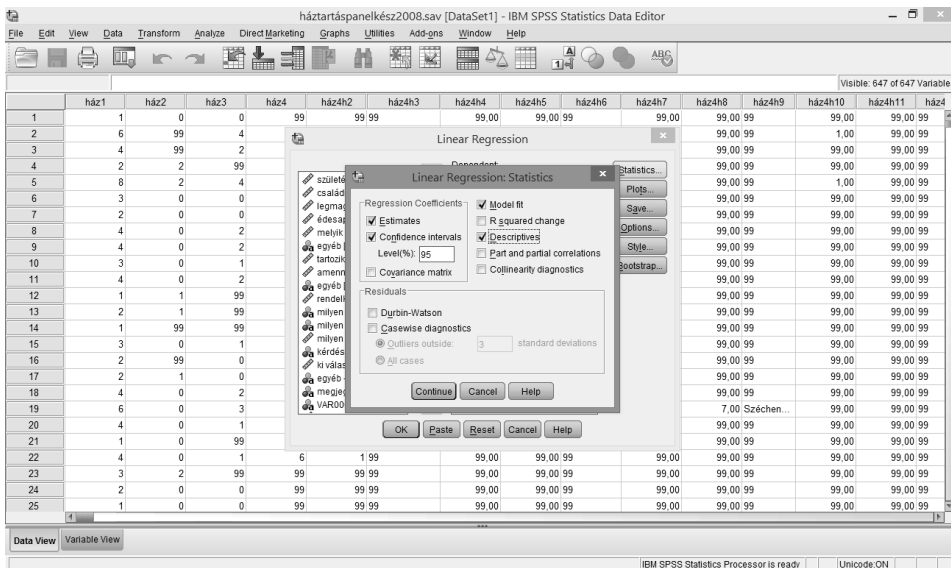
háztartáspanelkész2008.sav [DataSet1] - IBM SPSS Statistics Data Editor

File Edit View Data Transform Analyze Direct Marketing Graphs Utilities Add-ons Window Help

Visible: 647 of 647 Variable

| | ház1 | ház2 | ház3 | ház4 | ház4h2 | ház4h3 | ház4h4 | ház4h5 | ház4h6 | ház4h7 | ház4h8 | ház4h9 | ház4h10 | ház4h11 | ház4 |
|---|---|---|---|---|---|---|---|---|---|---|---|---|---|---|---|
| 1 | 1 | 0 | 0 | 99 | 99 | 99 | 99,00 | 99,00 | 99 | 99,00 | 99,00 | 99 | 99,00 | 99,00 | 99 |
| 2 | 6 | 99 | 4 | | | | | | | | 99,00 | 99 | 1,00 | 99,00 | 99 |
| 3 | 4 | 99 | 2 | | | | | | | | 99,00 | 99 | 99,00 | 99,00 | 99 |
| 4 | 2 | 2 | 99 | | | | | | | | 99,00 | 99 | 99,00 | 99,00 | 99 |
| 5 | 8 | 2 | 4 | | | | | | | | 99,00 | 99 | 1,00 | 99,00 | 99 |
| 6 | 3 | 0 | 0 | | | | | | | | 99,00 | 99 | 99,00 | 99,00 | 99 |
| 7 | 2 | 0 | 0 | | | | | | | | 99,00 | 99 | 99,00 | 99,00 | 99 |
| 8 | 4 | 0 | 2 | | | | | | | | 99,00 | 99 | 99,00 | 99,00 | 99 |
| 9 | 4 | 0 | 2 | | | | | | | | 99,00 | 99 | 99,00 | 99,00 | 99 |
| 10 | 3 | 0 | 1 | | | | | | | | 99,00 | 99 | 99,00 | 99,00 | 99 |
| 11 | 4 | 0 | 2 | | | | | | | | 99,00 | 99 | 99,00 | 99,00 | 99 |
| 12 | 1 | 1 | 99 | | | | | | | | 99,00 | 99 | 99,00 | 99,00 | 99 |
| 13 | 2 | 1 | 99 | | | | | | | | 99,00 | 99 | 99,00 | 99,00 | 99 |
| 14 | 1 | 99 | 99 | | | | | | | | 99,00 | 99 | 99,00 | 99,00 | 99 |
| 15 | 3 | 0 | 1 | | | | | | | | 99,00 | 99 | 99,00 | 99,00 | 99 |
| 16 | 2 | 99 | 0 | | | | | | | | 99,00 | 99 | 99,00 | 99,00 | 99 |
| 17 | 2 | 1 | 0 | | | | | | | | 99,00 | 99 | 99,00 | 99,00 | 99 |
| 18 | 4 | 0 | 2 | | | | | | | | 99,00 | 99 | 99,00 | 99,00 | 99 |
| 19 | 6 | 0 | 3 | | | | | | | | 7,00 | Széchen... | 99,00 | 99,00 | 99 |
| 20 | 4 | 0 | 1 | | | | | | | | 99,00 | 99 | 99,00 | 99,00 | 99 |
| 21 | 1 | 0 | 99 | | | | | | | | 99,00 | 99 | 99,00 | 99,00 | 99 |
| 22 | 4 | 0 | 1 | 6 | 1 | 99 | 99,00 | 99,00 | 99 | 99,00 | 99,00 | 99 | 99,00 | 99,00 | 99 |
| 23 | 3 | 2 | 99 | 99 | 99 | 99 | 99,00 | 99,00 | 99 | 99,00 | 99,00 | 99 | 99,00 | 99,00 | 99 |
| 24 | 2 | 0 | 0 | 99 | 99 | 99 | 99,00 | 99,00 | 99 | 99,00 | 99,00 | 99 | 99,00 | 99,00 | 99 |
| 25 | 1 | 0 | 0 | 99 | 99 | 99 | 99,00 | 99,00 | 99 | 99,00 | 99,00 | 99 | 99,00 | 99,00 | 99 |

Linear Regression
Dependent
születé
család
legmag
édesap
melyik
egyéb [
tartozik
amenn
egyéb [
rendelk
milyen
milyen
milyen
kérdés
ki válas
egyéb
megjeg
VAR00
Statistics...
Plots...
Save...
Options...
Style...
Bootstrap...
OK Paste Reset Cancel Help

Linear Regression: Statistics
Regression Coefficients
Estimates
Confidence intervals
Level(%): 95
Covariance matrix
Model fit
R squared change
Descriptives
Part and partial correlations
Collinearity diagnostics
Residuals
Durbin-Watson
Casewise diagnostics
Outliers outside: 3 standard deviations
All cases
Continue Cancel Help

Data View Variable View

IBM SPSS Statistics Processor is ready Unicode:ON